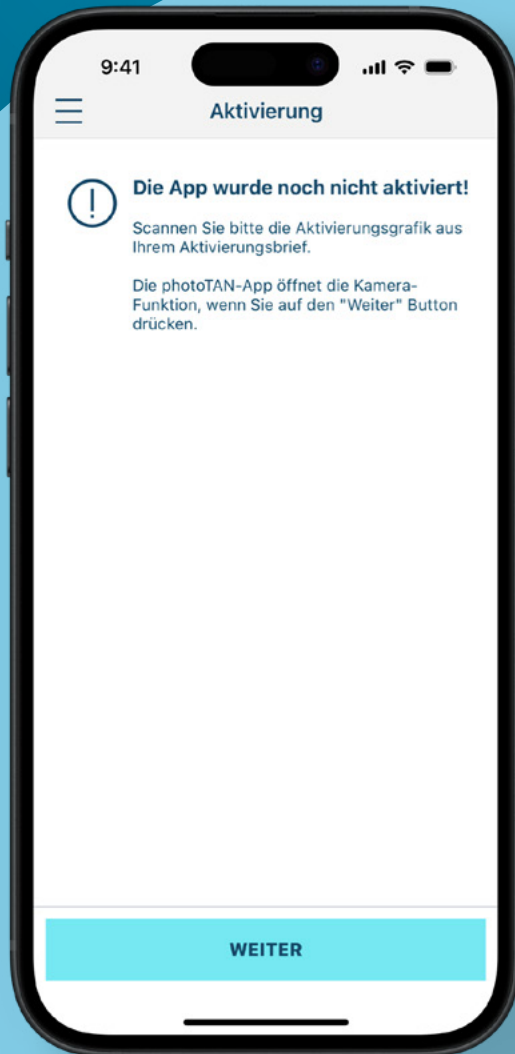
9:41

Aktivierung

Die App wurde noch nicht aktiviert!

Scannen Sie bitte die Aktivierungsgrafik aus Ihrem Aktivierungsbrief.

Die photoTAN-App öffnet die Kamera-Funktion, wenn Sie auf den "Weiter" Button drücken.

WEITER